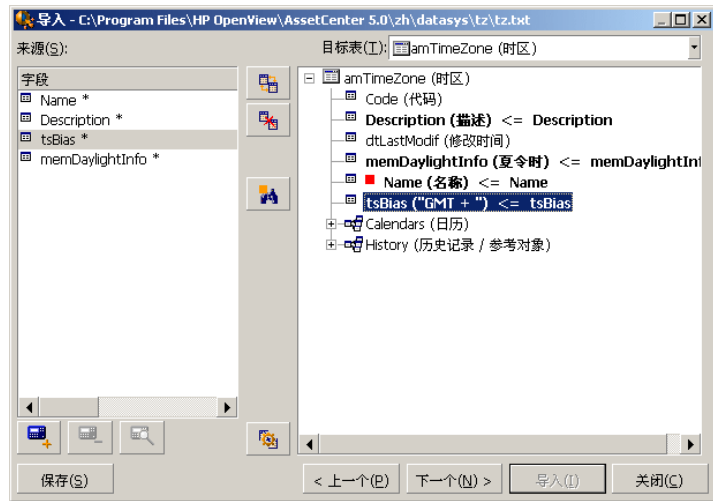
导入 - C:\Program Files\HP OpenView\AssetCenter 5.0\zh\datasys\tz\tz.txt

来源(S):

目标表(T): amTimeZone (时区)

字段
Name *
Description *
tsBias *
memDaylightInfo *

amTimeZone (时区)
Code (代码)
Description (描述) <= Description
dtLastModif (修改时间)
memDaylightInfo (夏令时) <= memDaylightInf
Name (名称) <= Name
tsBias ("GMT + ") <= tsBias
Calendars (日历)
History (历史记录 / 参考对象)

保存(S)
< 上一个(P)
下一个(N) >
导入(I)
关闭(C)